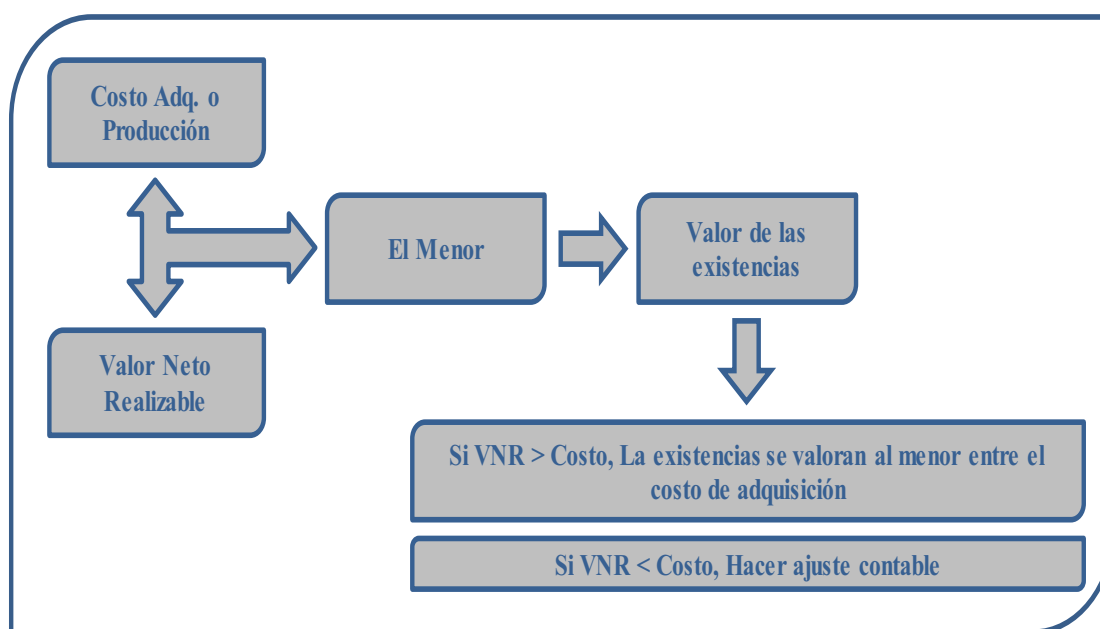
Costo Adq. o Producción

El Menor

Valor de las existencias

Valor Neto Realizable

Si VNR > Costo, La existencias se valoran al menor entre el costo de adquisición

Si VNR < Costo, Hacer ajuste contable